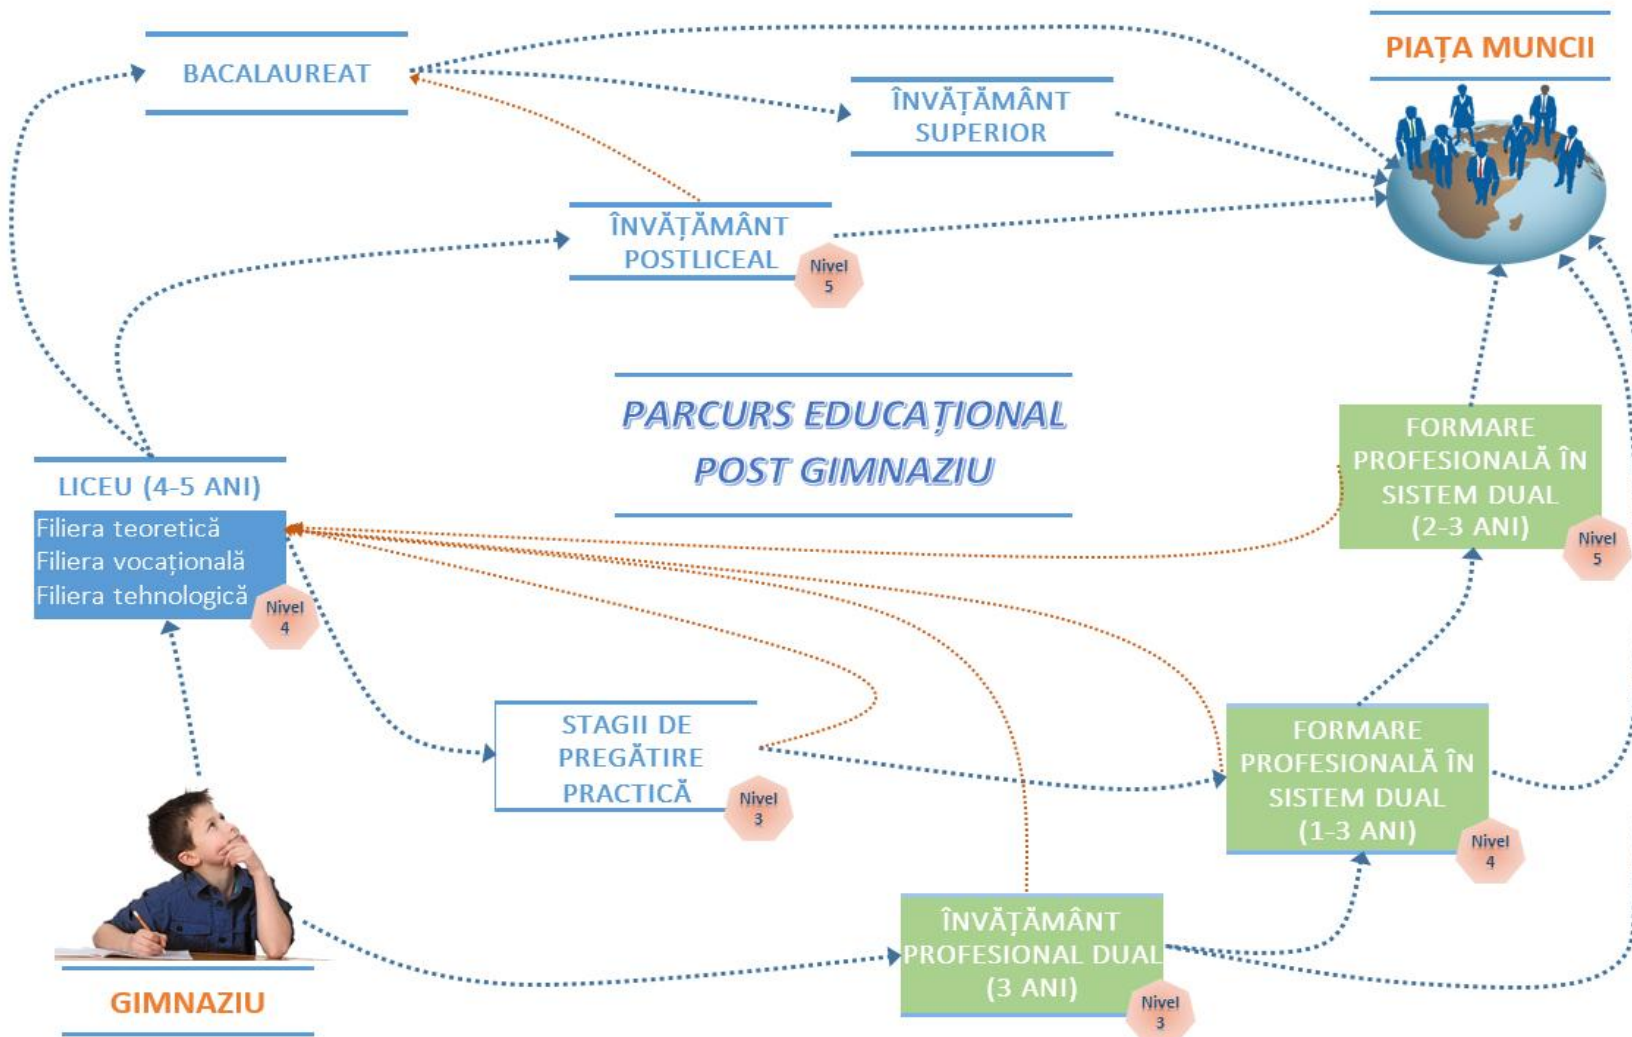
BACALAUREAT

PIAȚA MUNCII

ÎNVĂȚĂMÂNT SUPERIOR

ÎNVĂȚĂMÂNT POSTLICEAL
Nivel 5

PARCURS EDUCAȚIONAL POST GIMNAZIU

FORMARE PROFESIONALĂ ÎN SISTEM DUAL (2-3 ANI)
Nivel 5

LICEU (4-5 ANI)
Filiera teoretică
Filiera vocațională
Filiera tehnologică
Nivel 4

STAGII DE PREGĂTIRE PRACTICĂ
Nivel 3

FORMARE PROFESIONALĂ ÎN SISTEM DUAL (1-3 ANI)
Nivel 4

ÎNVĂȚĂMÂNT PROFESIONAL DUAL (3 ANI)
Nivel 3

GIMNAZIU